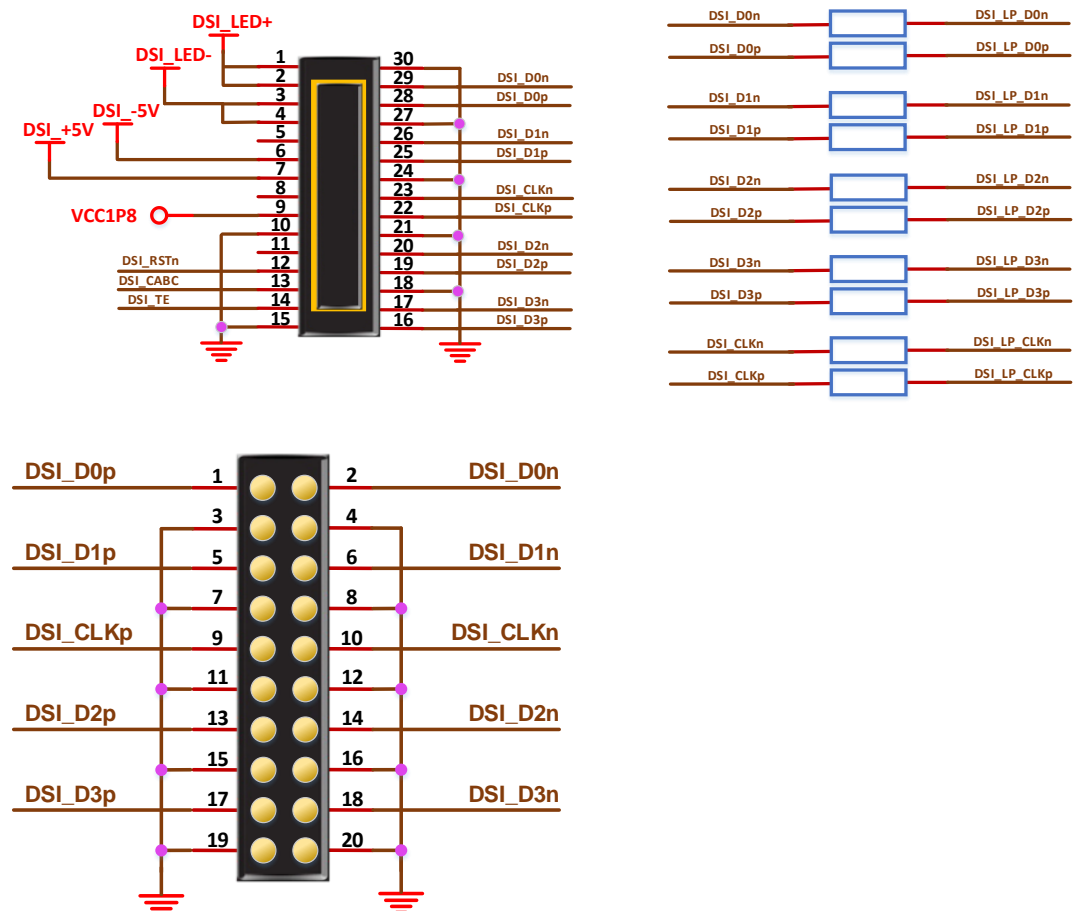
DSI_LED+
DSI_LED-
DSI_-5V
DSI_+5V
VCC1P8
DSI_RSTn
DSI_CABC
DSI_TE

| | |
|---|---|
| 1 | 30 |
| 2 | 29 |
| 3 | 28 |
| 4 | 27 |
| 5 | 26 |
| 6 | 25 |
| 7 | 24 |
| 8 | 23 |
| 9 | 22 |
| 10 | 21 |
| 11 | 20 |
| 12 | 19 |
| 13 | 18 |
| 14 | 17 |
| 15 | 16 |

DSI_D0n
DSI_D0p
DSI_D1n
DSI_D1p
DSI_CLKn
DSI_CLKp
DSI_D2n
DSI_D2p
DSI_D3n
DSI_D3p

| | |
|---|---|
| DSI_D0n | DSI_LP_D0n |
| DSI_D0p | DSI_LP_D0p |
| DSI_D1n | DSI_LP_D1n |
| DSI_D1p | DSI_LP_D1p |
| DSI_D2n | DSI_LP_D2n |
| DSI_D2p | DSI_LP_D2p |
| DSI_D3n | DSI_LP_D3n |
| DSI_D3p | DSI_LP_D3p |
| DSI_CLKn | DSI_LP_CLKn |
| DSI_CLKp | DSI_LP_CLKp |

| | | | |
|---|---|---|---|
| DSI_D0p | 1 | 2 | DSI_D0n |
| | 3 | 4 | |
| DSI_D1p | 5 | 6 | DSI_D1n |
| | 7 | 8 | |
| DSI_CLKp | 9 | 10 | DSI_CLKn |
| | 11 | 12 | |
| DSI_D2p | 13 | 14 | DSI_D2n |
| | 15 | 16 | |
| DSI_D3p | 17 | 18 | DSI_D3n |
| | 19 | 20 | |